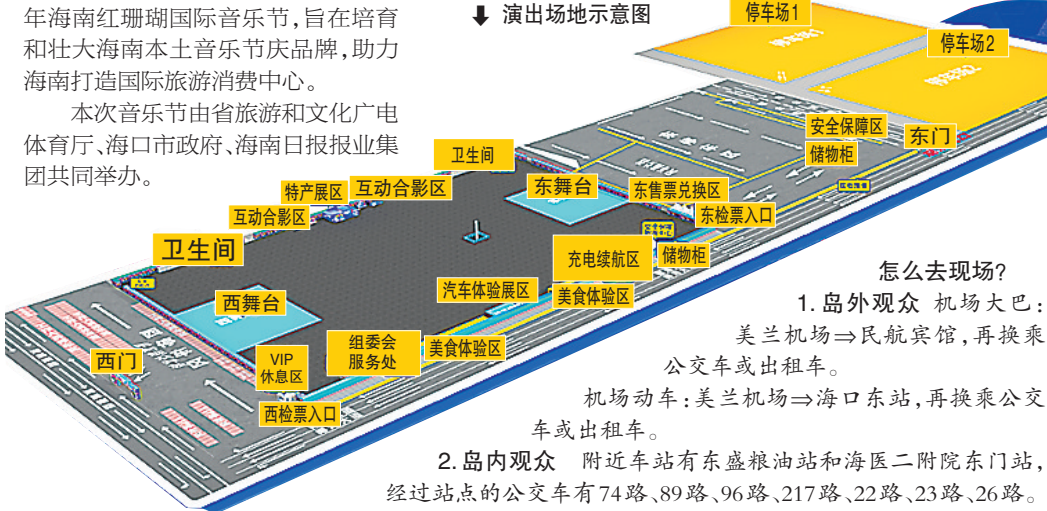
年海南红珊瑚国际音乐节，旨在培育和壮大海南本土音乐节庆品牌，助力海南打造国际旅游消费中心。

本次音乐节由省旅游和文化广电体育厅、海口市政府、海南日报报业集团共同举办。

演出场地示意图

停车场1

停车场2

安全保障区

东门

储物柜

卫生间

东舞台

东售票兑换区

特产展区

互动合影区

互动合影区

东检票入口

卫生间

充电续航区

储物柜

汽车体验展区

美食体验区

西舞台

组委会服务处

美食体验区

VIP休息区

西门

西检票入口

怎么去现场？

1. 岛外观众 机场大巴：美兰机场⇒民航宾馆，再换乘公交车或出租车。

机场动车：美兰机场⇒海口东站，再换乘公交车或出租车。

2. 岛内观众 附近车站有东盛粮油站和海医二附院东门站，经过站点的公交车有74路、89路、96路、217路、22路、23路、26路。